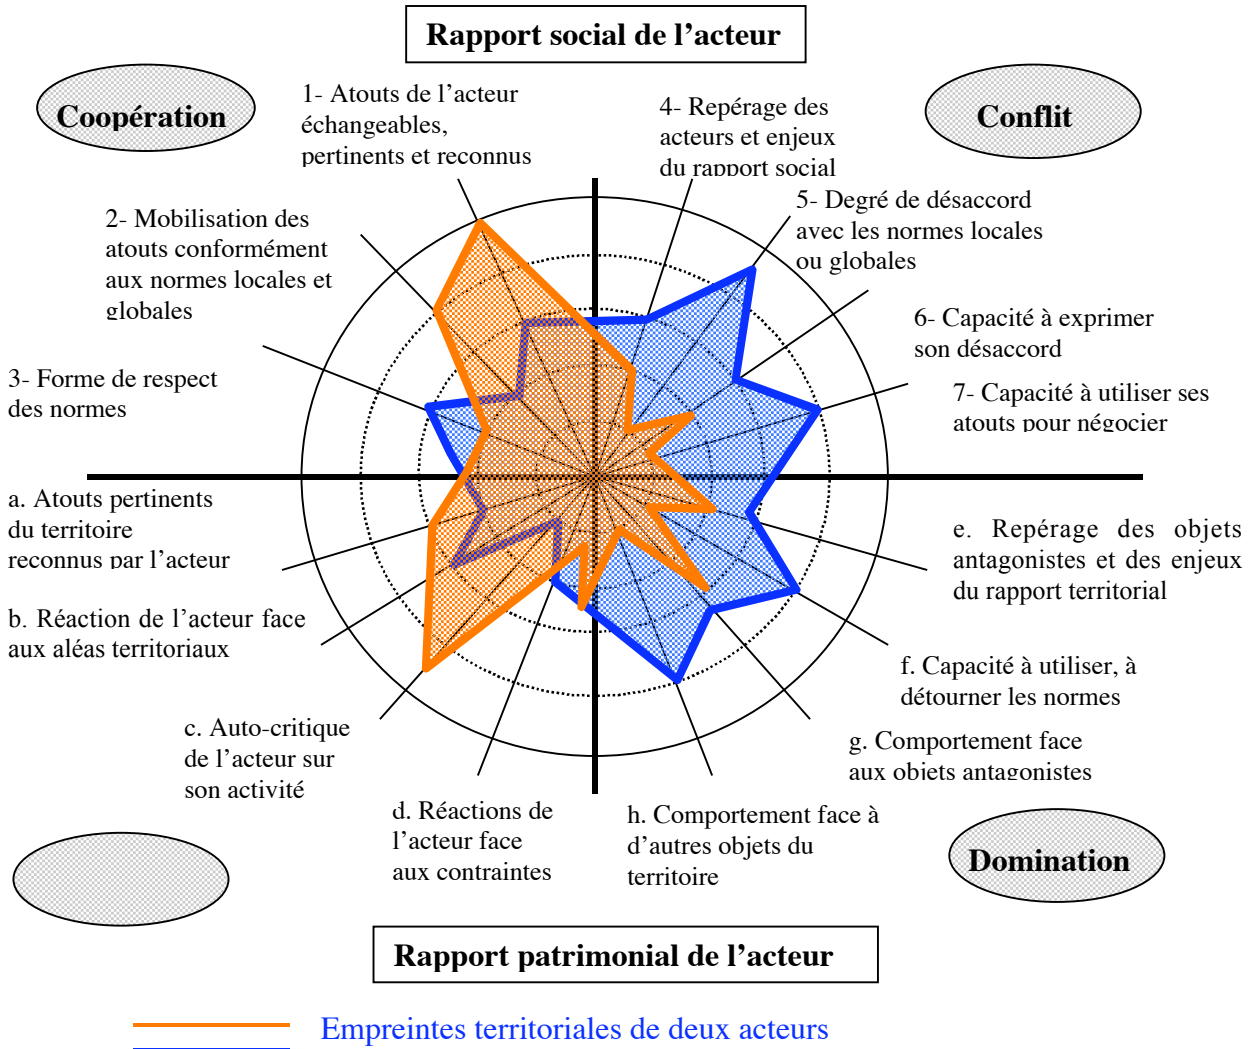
Rapport social de l'acteur

Coopération

Conflit

1- Atouts de l'acteur échangeables, pertinents et reconnus

4- Repérage des acteurs et enjeux du rapport social

5- Degré de désaccord avec les normes locales ou globales

2- Mobilisation des atouts conformément aux normes locales et globales

6- Capacité à exprimer son désaccord

3- Forme de respect des normes

7- Capacité à utiliser ses atouts pour négocier

a. Atouts pertinents du territoire reconnus par l'acteur

e. Repérage des objets antagonistes et des enjeux du rapport territorial

b. Réaction de l'acteur face aux aléas territoriaux

f. Capacité à utiliser, à détourner les normes

c. Auto-critique de l'acteur sur son activité

g. Comportement face aux objets antagonistes

d. Réactions de l'acteur face aux contraintes

h. Comportement face à d'autres objets du territoire

Domination

Rapport patrimonial de l'acteur

Empreintes territoriales de deux acteurs